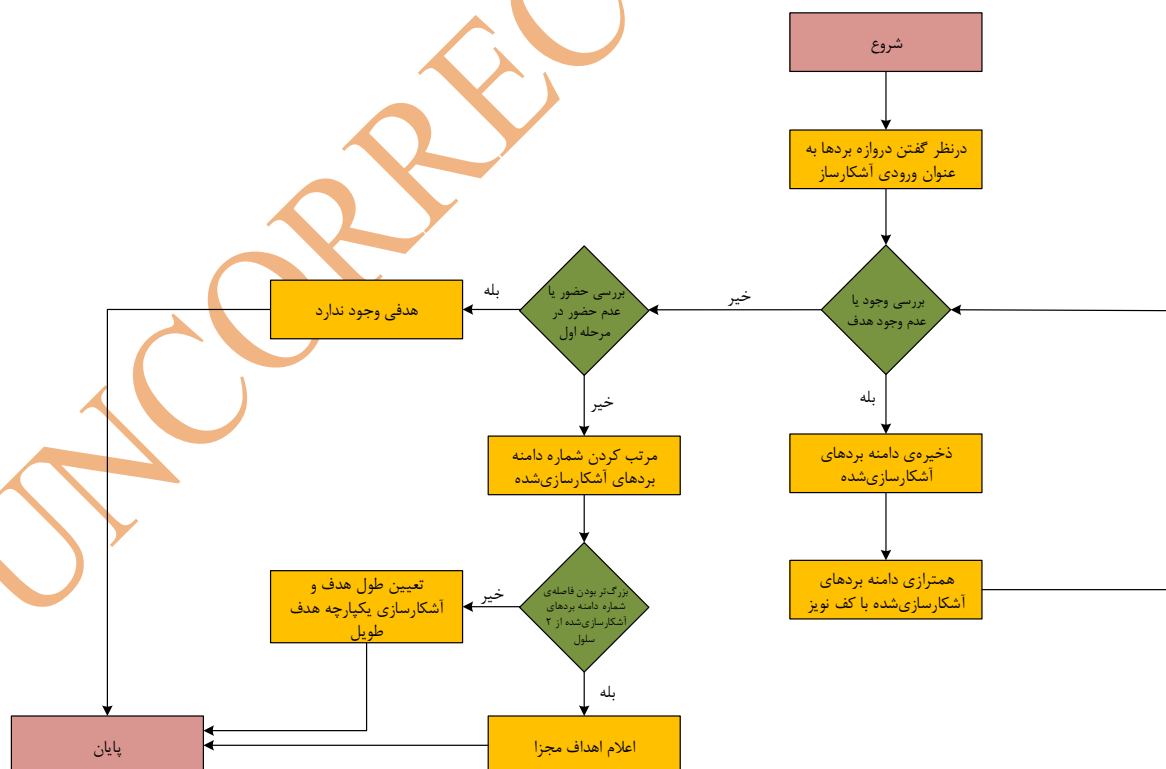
UNCORREC

شروع

درنظر گفتن دروازه بردها به عنوان ورودی آشکارساز

بررسی وجود یا عدم وجود هدف

خیر

بله

ذخیره‌ی دامنه بردهای آشکارسازی‌شده

همترازی دامنه بردهای آشکارسازی‌شده با کف نویز

بررسی حضور یا عدم حضور در مرحله اول

بله

هدفی وجود ندارد

خیر

مرتب کردن شماره دامنه بردهای آشکارسازی‌شده

بزرگ‌تر بودن فاصله‌ی شماره دامنه بردهای آشکارسازی‌شده از ۲ سلول

خیر

تعیین طول هدف و آشکارسازی یکپارچه هدف طویل

بله

اعلام اهداف مجزا

پایان